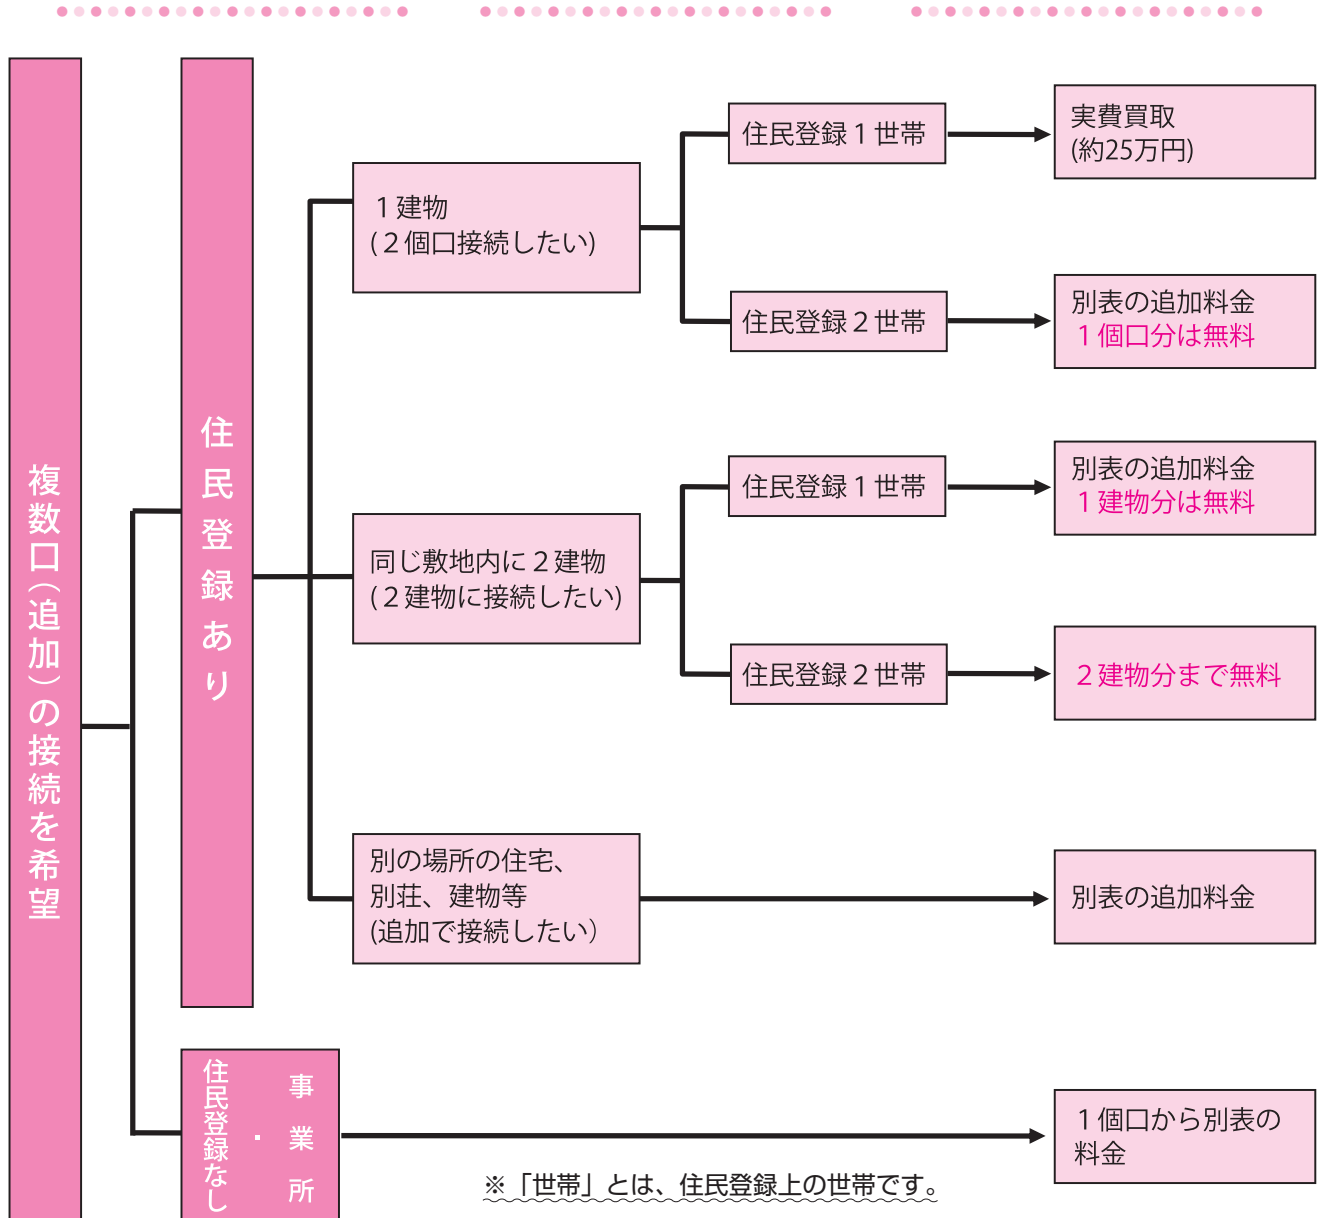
複数口(追加)の接続を希望

住民登録あり

1建物
(2個口接続したい)

住民登録1世帯

実費買取
(約25万円)

住民登録2世帯

別表の追加料金
1個口分は無料

同じ敷地内に2建物
(2建物に接続したい)

住民登録1世帯

別表の追加料金
1建物分は無料

住民登録2世帯

2建物分まで無料

別の場所の住宅、
別荘、建物等
(追加で接続したい)

別表の追加料金

住民登録なし・事業所

1個口から別表の
料金

※「世帯」とは、住民登録上の世帯です。